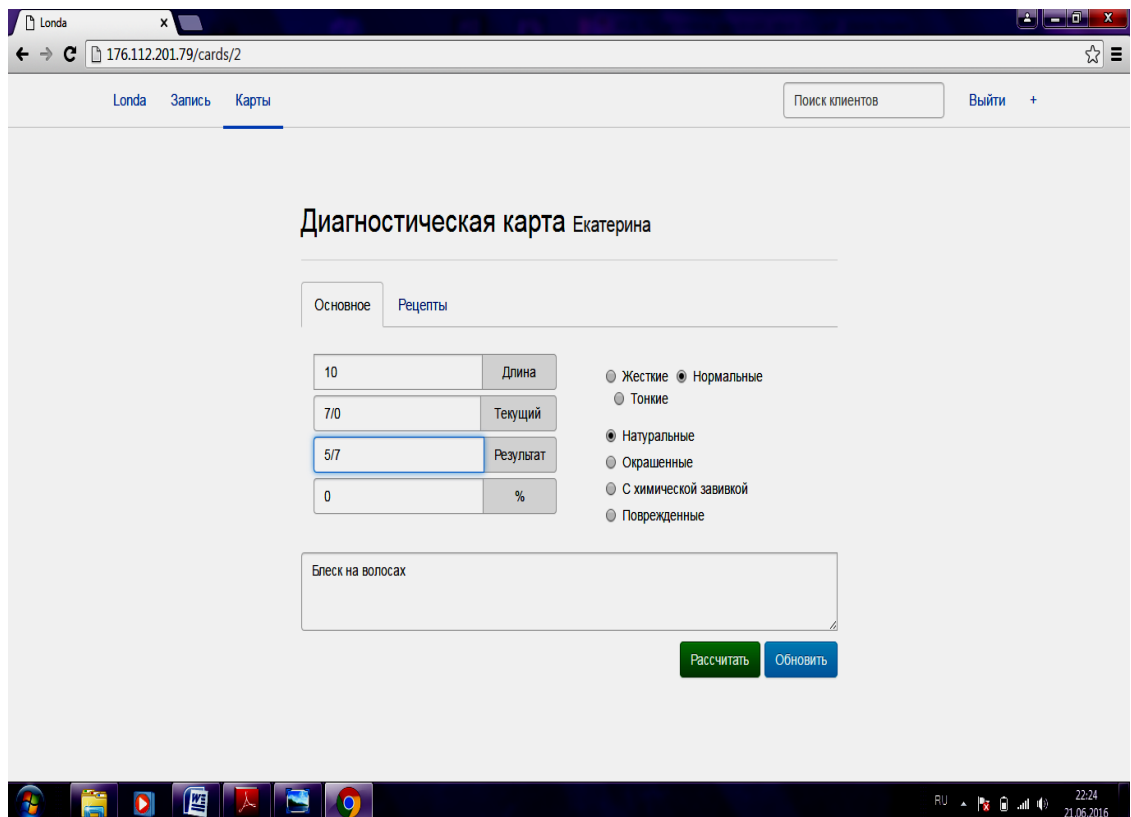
Londa ×

176.112.201.79/cards/2

Londa Запись Карты

Поиск клиентов

Выйти +

Диагностическая карта Екатерина

Основное Рецепты

| 10 | Длина |
|---|---|
| 7/0 | Текущий |
| 5/7 | Результат |
| 0 | % |

Жесткие Нормальные Тонкие

Натуральные
Окрашенные
С химической завивкой
Поврежденные

Блеск на волосах

Рассчитать Обновить

RU 22:24 21.06.2016